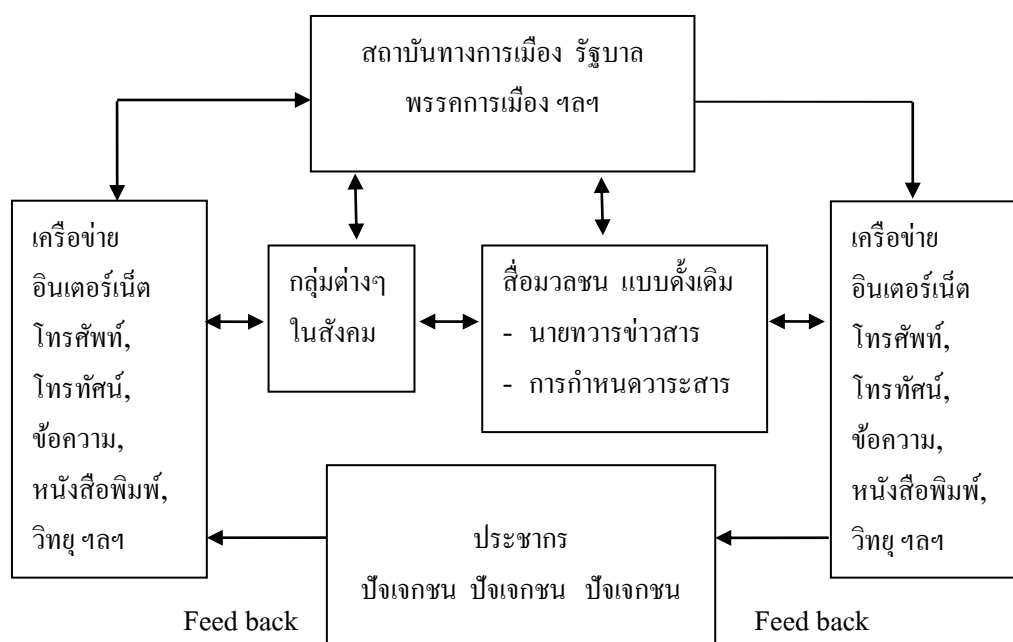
สถาบันทางการเมือง รัฐบาล
พรรคการเมือง ฯลฯ

เครือข่าย
อินเตอร์เน็ต
โทรศัพท์,
โทรทัศน์,
ข้อความ,
หนังสือพิมพ์,
วิทยุ ฯลฯ

กลุ่มต่างๆ
ในสังคม

สื่อมวลชน แบบดั้งเดิม
- นายทวารข่าวสาร
- การกำหนดวาระสาร

เครือข่าย
อินเตอร์เน็ต
โทรศัพท์,
โทรทัศน์,
ข้อความ,
หนังสือพิมพ์,
วิทยุ ฯลฯ

ประชากร
ปัจเจกชน ปัจเจกชน ปัจเจกชน

Feed back

Feed back